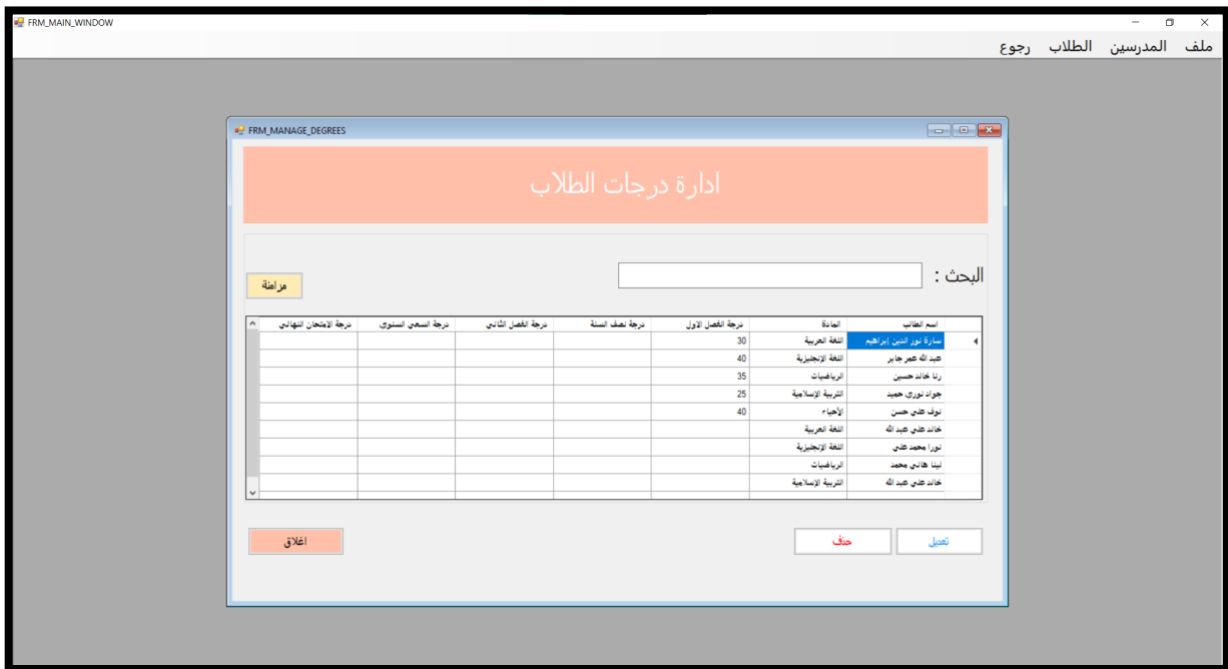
FRM_MAIN_WINDOW

ملف المدرسين الطلاب رجوع

FRM_MANAGE_DEGREES

ادارة درجات الطلاب

البحث :

مراجعة

| اسم الطالب | المادة | درجة الفصل الاول | درجة نصف السنة | درجة الفصل الثاني | درجة السعي السنوي | درجة الإمتحان النهائي |
|---|---|---|---|---|---|---|
| سارة نور الدين إبراهيم | اللغة العربية | 30 | | | | |
| عبد الله عمر جابر | اللغة الإنجليزية | 40 | | | | |
| رنا خالد حسين | الرياضيات | 35 | | | | |
| جواد نوري حميد | التربية الإسلامية | 25 | | | | |
| نوف علي حسن | الأحياء | 40 | | | | |
| خالد علي عبد الله | اللغة العربية | | | | | |
| نورا محمد علي | اللغة الإنجليزية | | | | | |
| لينا هاني محمد | الرياضيات | | | | | |
| خالد علي عبد الله | التربية الإسلامية | | | | | |

اغلاق

حذف

تعديل